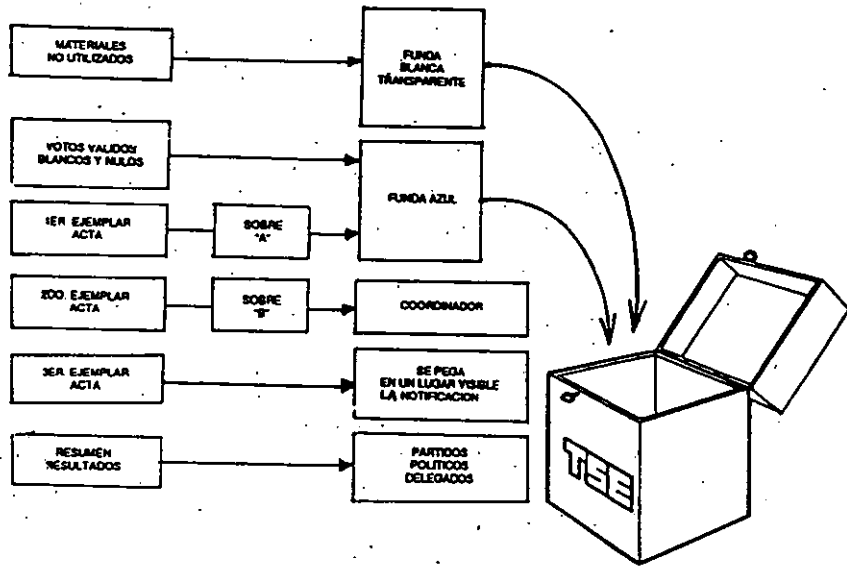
MATERIALES NO UTILIZADOS

FUNDA BLANCA TRANSPARENTE

VOTOS VALIDOS BLANCOS Y NULOS

FUNDA AZUL

1ER. EJEMPLAR ACTA

SOBRE "A"

2DO. EJEMPLAR ACTA

SOBRE "B"

COORDINADOR

3ER. EJEMPLAR ACTA

SE PEGA EN UN LUGAR VISIBLE LA NOTIFICACION

RESUMEN RESULTADOS

PARTIDOS POLITICOS DELEGADOS

TSE